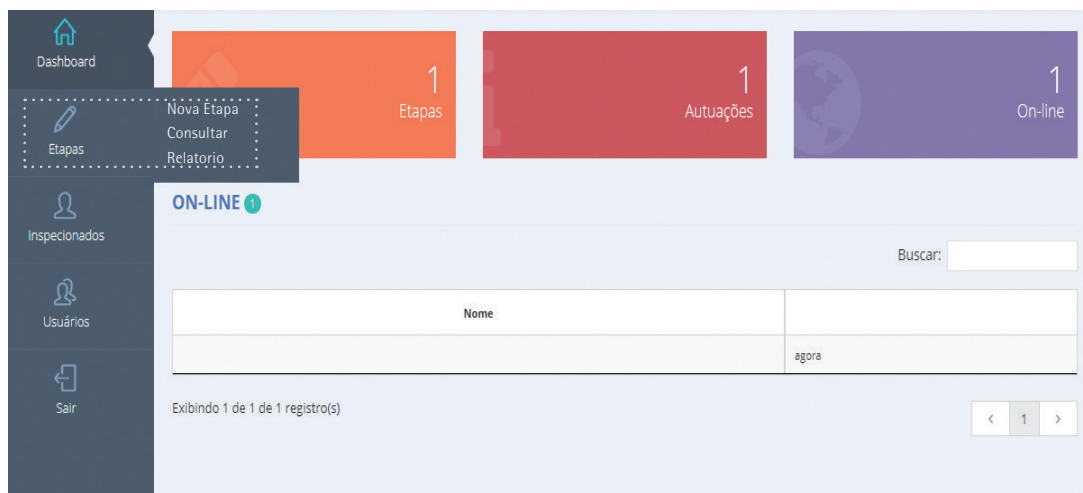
Dashboard

Etapas

Nova Etapa
Consultar
Relatorio

Inspecionados

Usuários

Sair

1
Etapas

1
Autuações

1
On-line

ON-LINE 1

Buscar:

| Nome | |
|---|---|
| | agora |

Exibindo 1 de 1 de 1 registro(s)

‹ 1 ›